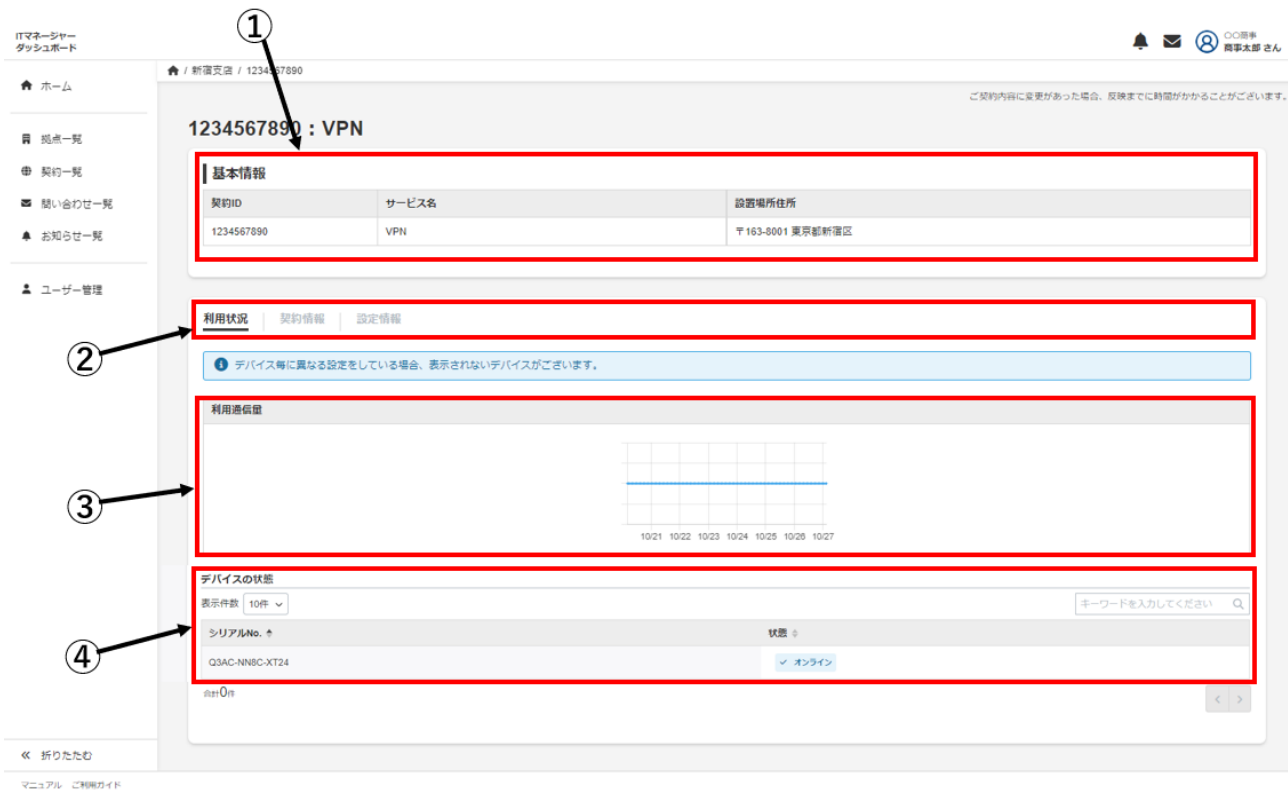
ITマネージャー
ダッシュボード

〇〇商事
商事太郎 さん

ホーム

拠点一覧
契約一覧
問い合わせ一覧
お知らせ一覧

ユーザー管理

折りたたむ

/ 新宿支店 / 1234567890

ご契約内容に変更があった場合、反映までに時間がかかることがございます。

1234567890：VPN

①

基本情報

| 契約ID | サービス名 | 設置場所住所 |
|---|---|---|
| 1234567890 | VPN | 〒163-8001 東京都新宿区 |

②

利用状況 | 契約情報 | 設定情報

デバイス毎に異なる設定をしている場合、表示されないデバイスがございます。

③

利用通信量

10/21 10/22 10/23 10/24 10/25 10/26 10/27

④

デバイスの状態

表示件数 10件

キーワードを入力してください

| シリアルNo. | 状態 |
|---|---|
| Q3AC-NN8C-XT24 | ✓ オンライン |

合計0件

マニュアル ご利用ガイド